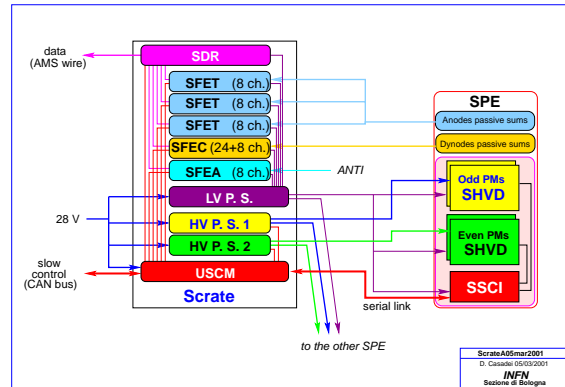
data (AMS wire)

SDR

SFET (8 ch.)

SFET (8 ch.)

SFET (8 ch.)

SFEC (24+8 ch.)

SFEA (8 ch.)

ANTI

LV P. S.

28 V

HV P. S. 1

HV P. S. 2

slow control (CAN bus)

USCM

Scrate

SPE

Anodes passive sums

Dynodes passive sums

Odd PMs SHVD

Even PMs SHVD

SSCI

serial link

to the other SPE

ScrateA05mar2001
D. Casadei 05/03/2001
INFN
Sezione di Bologna